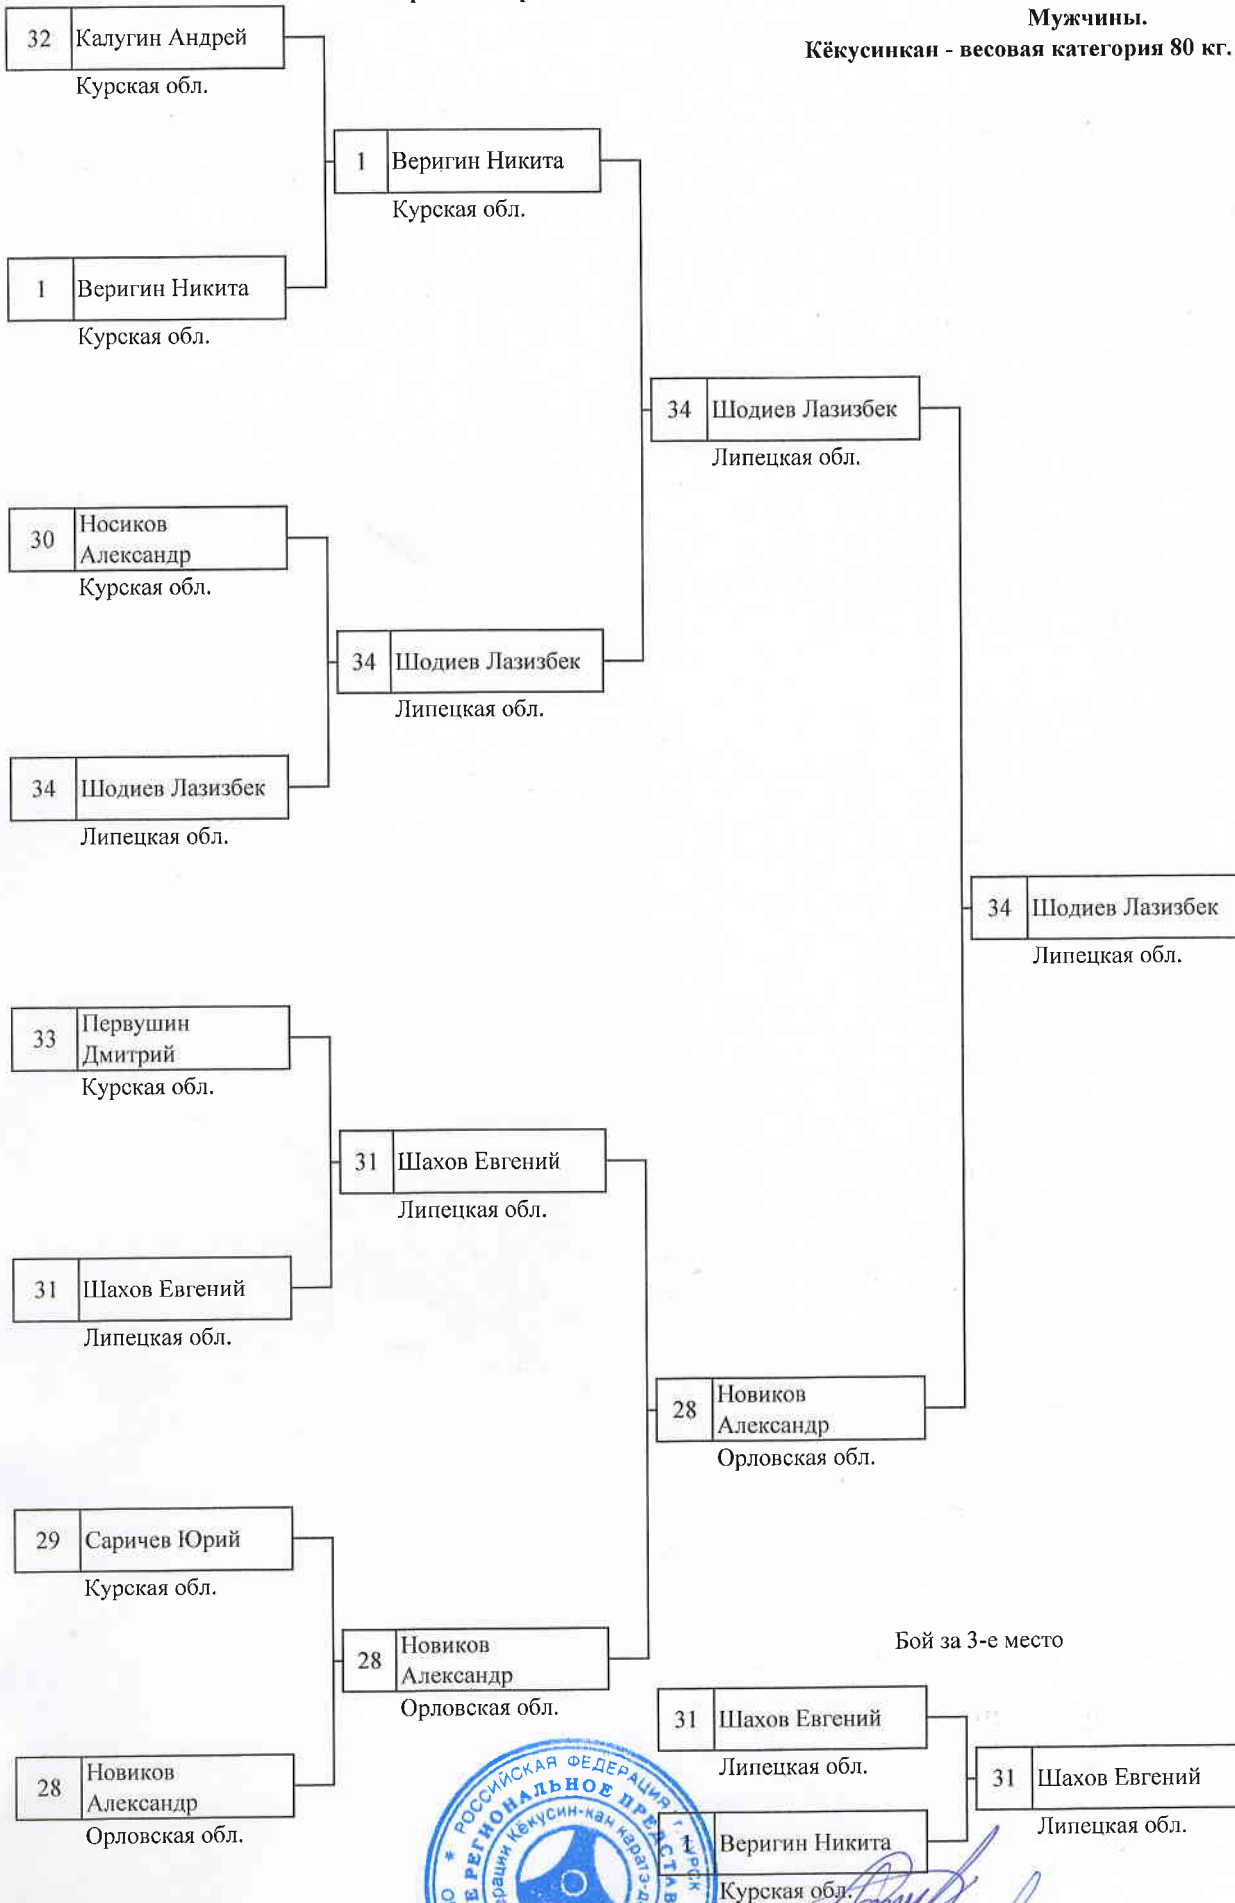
Мужчины.
Кёкусинкан - весовая категория 80 кг.

32 Калугин Андрей
Курская обл.

1 Веригин Никита
Курская обл.

1 Веригин Никита
Курская обл.

30 Носиков Александр
Курская обл.

34 Шодиев Лазизбек
Липецкая обл.

34 Шодиев Лазизбек
Липецкая обл.

34 Шодиев Лазизбек
Липецкая обл.

34 Шодиев Лазизбек
Липецкая обл.

33 Первушин Дмитрий
Курская обл.

31 Шахов Евгений
Липецкая обл.

31 Шахов Евгений
Липецкая обл.

28 Новиков Александр
Орловская обл.

29 Саричев Юрий
Курская обл.

28 Новиков Александр
Орловская обл.

28 Новиков Александр
Орловская обл.

Бой за 3-е место

31 Шахов Евгений
Липецкая обл.

1 Веригин Никита
Курская обл.

31 Шахов Евгений
Липецкая обл.

РОССИЙСКАЯ ФЕДЕРАЦИЯ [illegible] РЕГИОНАЛЬНОЕ ПРЕДСТАВ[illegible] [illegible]рации Кёкусин-кан каратэ-д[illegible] г. Курск